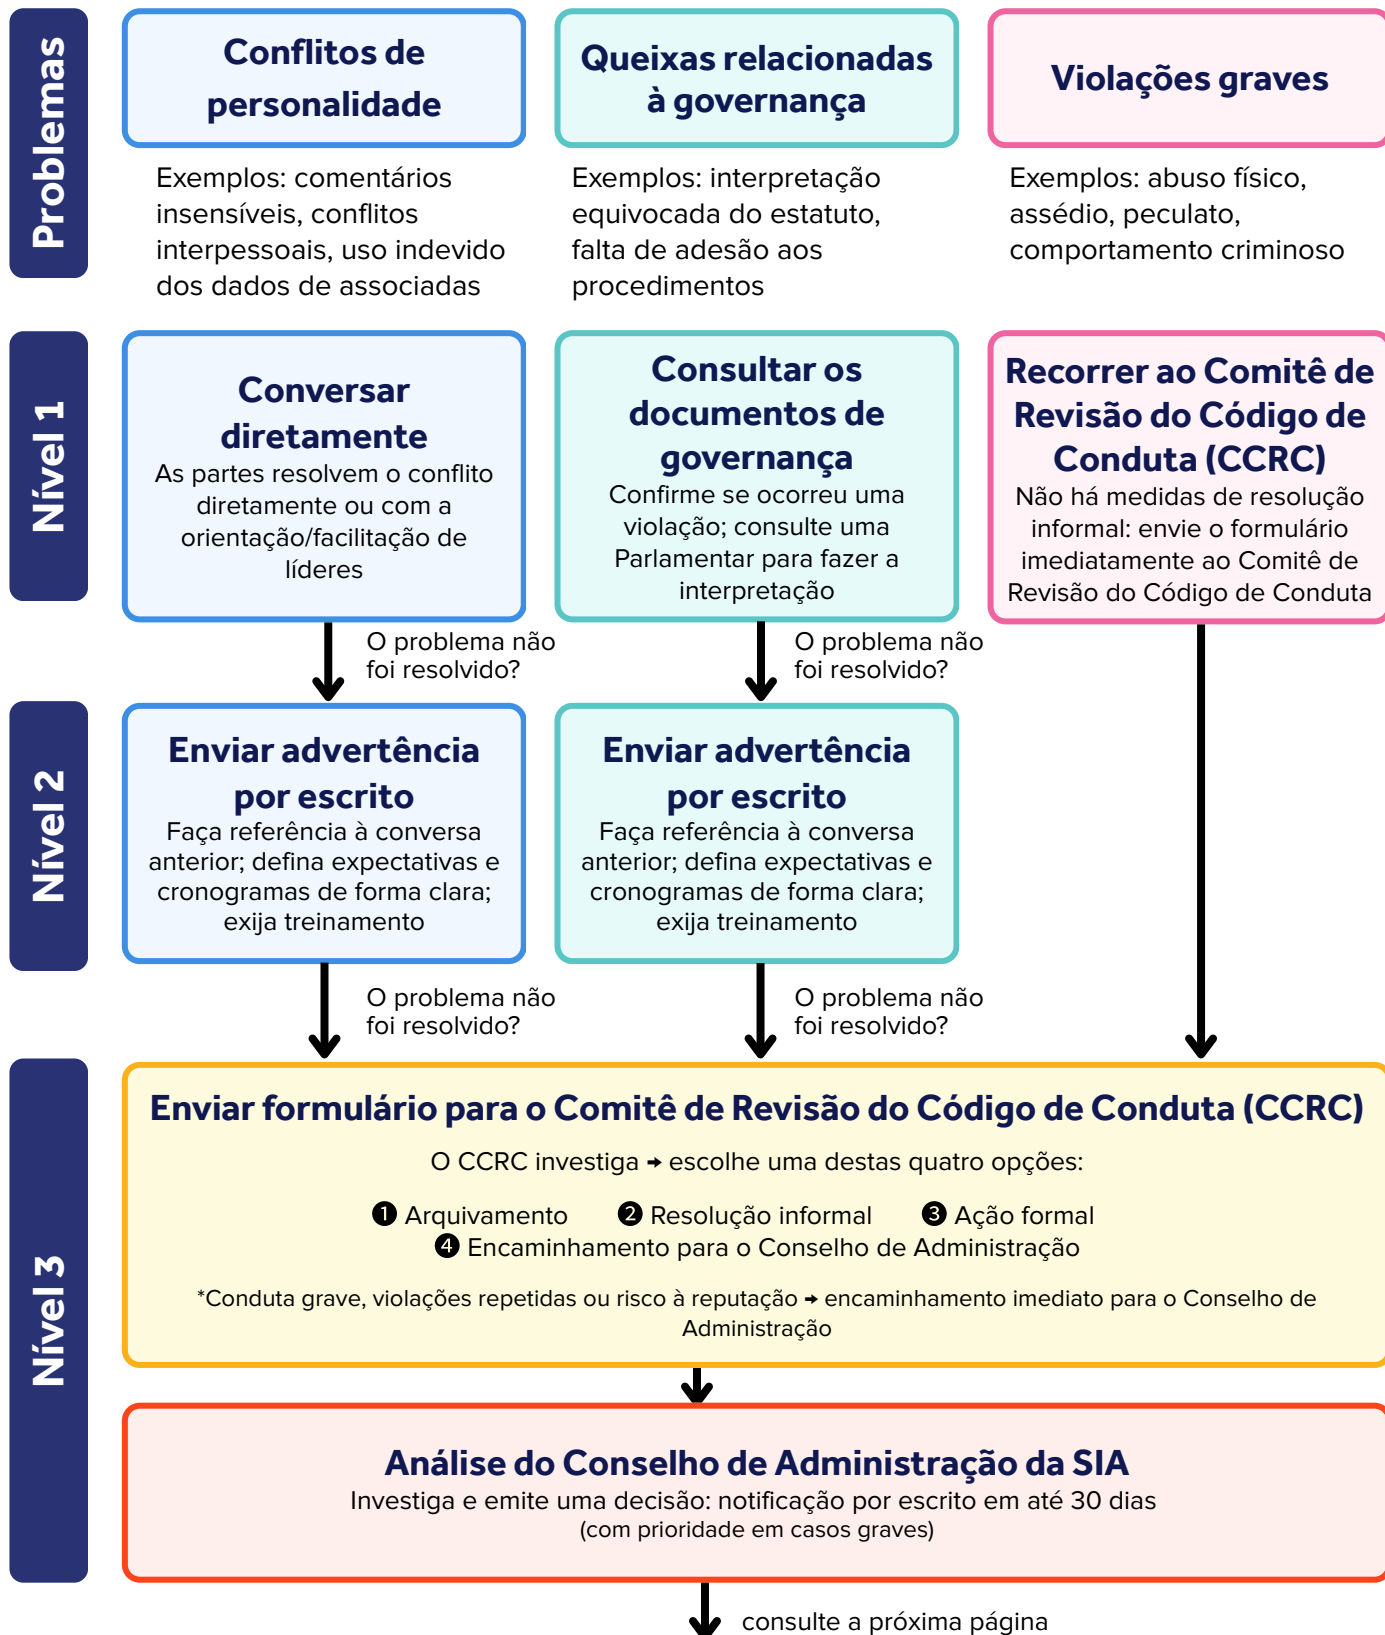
Problemas

Conflitos de personalidade

Exemplos: comentários insensíveis, conflitos interpessoais, uso indevido dos dados de associadas

Queixas relacionadas à governança

Exemplos: interpretação equivocada do estatuto, falta de adesão aos procedimentos

Violações graves

Exemplos: abuso físico, assédio, peculato, comportamento criminoso

Nível 1

Conversar diretamente
As partes resolvem o conflito diretamente ou com a orientação/facilitação de líderes

Consultar os documentos de governança
Confirme se ocorreu uma violação; consulte uma Parlamentar para fazer a interpretação

Recorrer ao Comitê de Revisão do Código de Conduta (CCRC)
Não há medidas de resolução informal: envie o formulário imediatamente ao Comitê de Revisão do Código de Conduta

O problema não foi resolvido?

O problema não foi resolvido?

Nível 2

Enviar advertência por escrito
Faça referência à conversa anterior; defina expectativas e cronogramas de forma clara; exija treinamento

Enviar advertência por escrito
Faça referência à conversa anterior; defina expectativas e cronogramas de forma clara; exija treinamento

O problema não foi resolvido?

O problema não foi resolvido?

Nível 3

Enviar formulário para o Comitê de Revisão do Código de Conduta (CCRC)
O CCRC investiga → escolhe uma destas quatro opções:
❶ Arquivamento ❷ Resolução informal ❸ Ação formal
❹ Encaminhamento para o Conselho de Administração
*Conduta grave, violações repetidas ou risco à reputação → encaminhamento imediato para o Conselho de Administração

Análise do Conselho de Administração da SIA
Investiga e emite uma decisão: notificação por escrito em até 30 dias
(com prioridade em casos graves)

consulte a próxima página